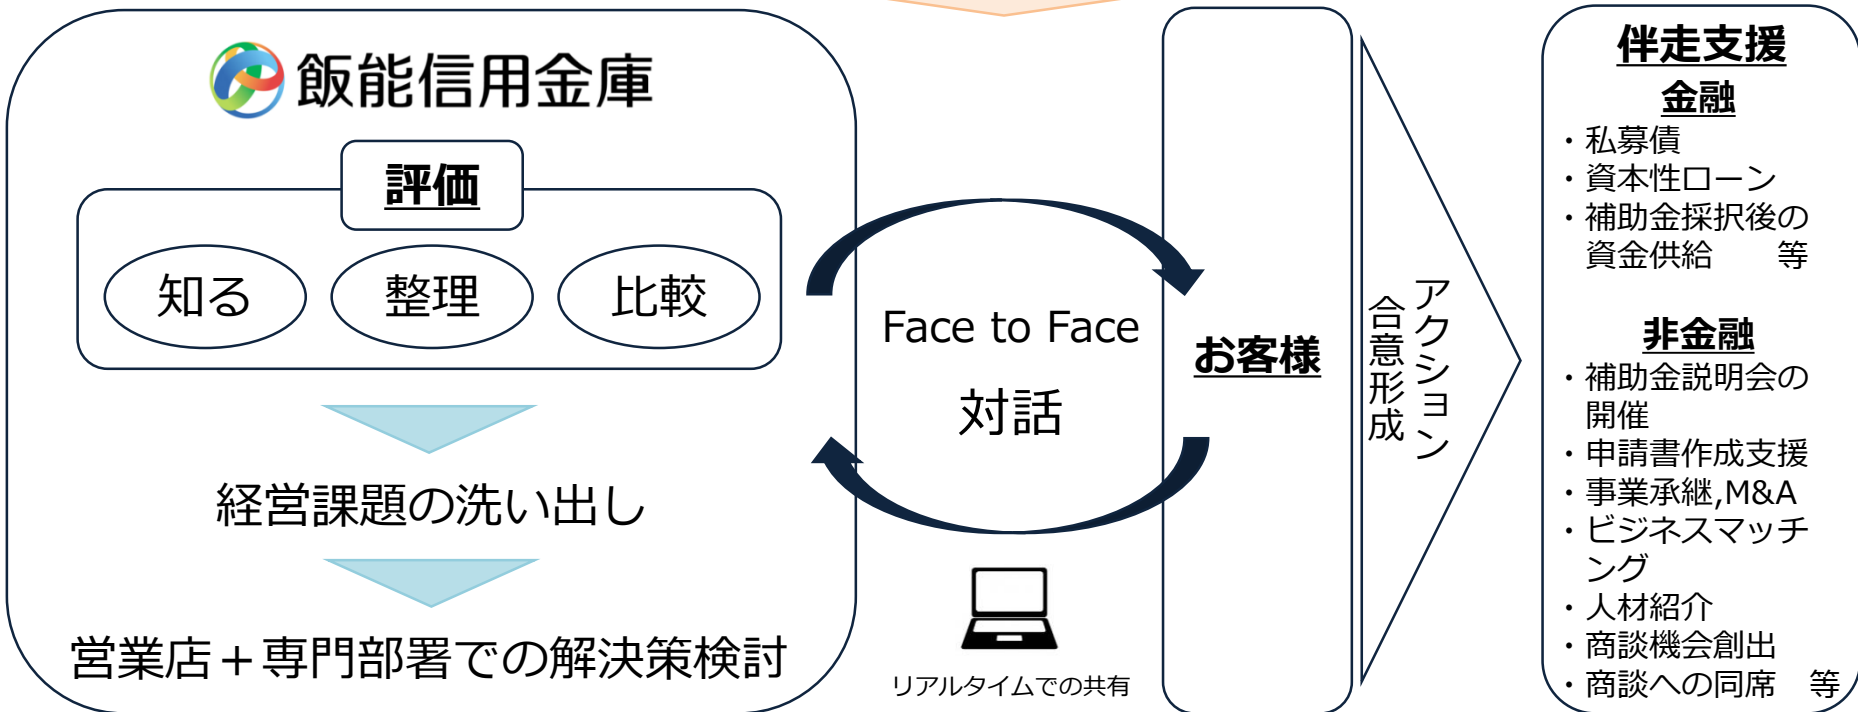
飯能信用金庫

評価

知る

整理

比較

経営課題の洗い出し

営業店＋専門部署での解決策検討

Face to Face
対話

リアルタイムでの共有

お客様

アクション
合意形成

伴走支援

金融
・私募債
・資本性ローン
・補助金採択後の資金供給　等

非金融
・補助金説明会の開催
・申請書作成支援
・事業承継,M&A
・ビジネスマッチング
・人材紹介
・商談機会創出
・商談への同席　等